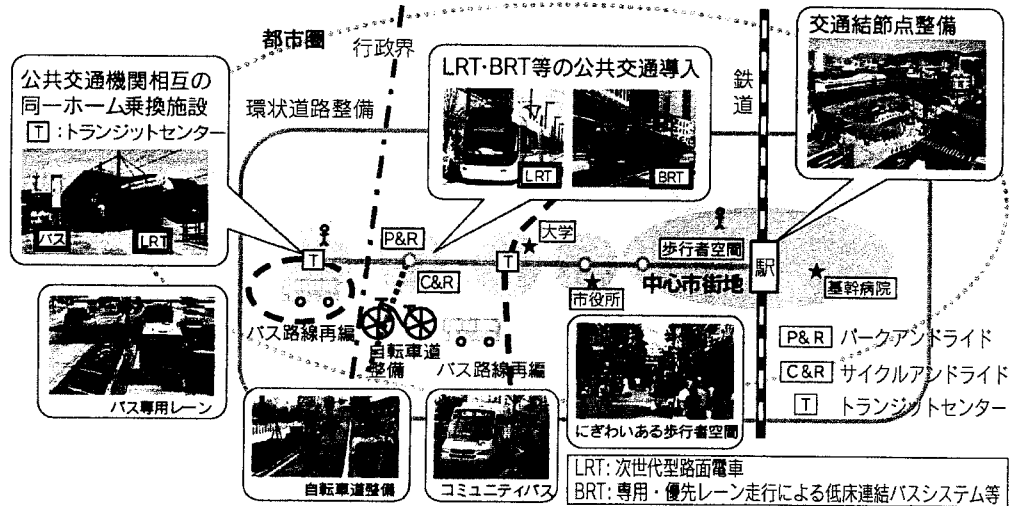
都市圏
行政界
公共交通機関相互の同一ホーム乗換施設
T :トランジットセンター
バス
LRT
環状道路整備
LRT・BRT等の公共交通導入
LRT
BRT
鉄道
交通結節点整備
T
P&R
C&R
T
大学
歩行者空間
中心市街地
駅
基幹病院
市役所
バス路線再編
自転車道整備
バス路線再編
バス専用レーン
自転車道整備
コミュニティバス
にぎわいある歩行者空間
P&R パークアンドライド
C&R サイクルアンドライド
T トランジットセンター
LRT: 次世代型路面電車
BRT: 専用・優先レーン走行による低床連結バスシステム等